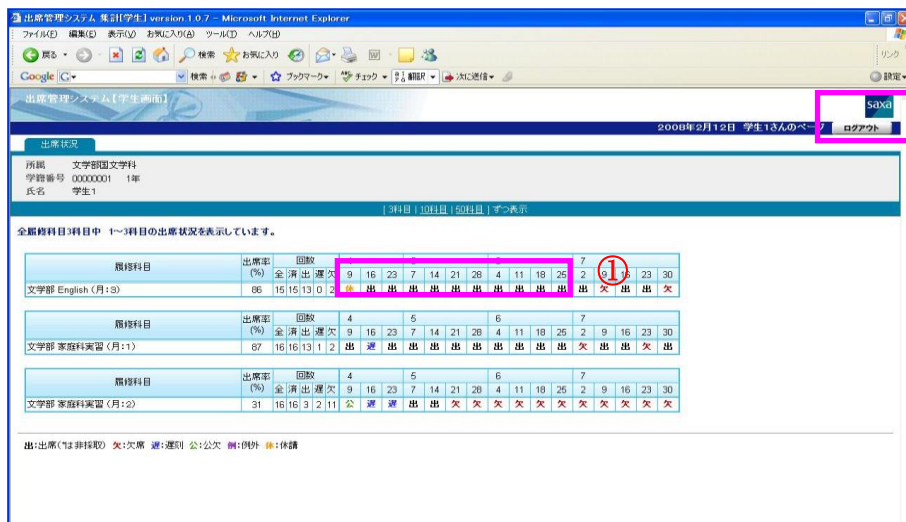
出席管理システム 集計[学生] version.1.0.7 - Microsoft Internet Explorer

ファイル(F) 編集(E) 表示(V) お気に入り(A) ツール(T) ヘルプ(H)

戻る 検索 お気に入り

Google G 検索 ブックマーク チェック 翻訳 次に送信 設定

リンク

出席管理システム【学生画面】

saxa

2008年2月12日 学生1さんのページ ログアウト

出席状況

所属 文学部国文学科
学籍番号 00000001 1年
氏名 学生1

| 3科目 | 10科目 | 50科目 | ずつ表示

全履修科目3科目中 1～3科目の出席状況を表示しています。

①

| 履修科目 | 出席率 (%) | 全 | 済 | 出 | 遅 | 欠 | 4 9 | 16 | 23 | 5 7 | 14 | 21 | 28 | 6 4 | 11 | 18 | 25 | 7 2 | 9 | 16 | 23 | 30 |
|---|---|---|---|---|---|---|---|---|---|---|---|---|---|---|---|---|---|---|---|---|---|---|
| 文学部 English（月:3） | 86 | 15 | 15 | 13 | 0 | 2 | 休 | 出 | 出 | 出 | 出 | 出 | 出 | 出 | 出 | 出 | 出 | 出 | 欠 | 出 | 出 | 欠 |

| 履修科目 | 出席率 (%) | 全 | 済 | 出 | 遅 | 欠 | 4 9 | 16 | 23 | 5 7 | 14 | 21 | 28 | 6 4 | 11 | 18 | 25 | 7 2 | 9 | 16 | 23 | 30 |
|---|---|---|---|---|---|---|---|---|---|---|---|---|---|---|---|---|---|---|---|---|---|---|
| 文学部 家庭科実習（月:1） | 87 | 16 | 16 | 13 | 1 | 2 | 出 | 遅 | 出 | 出 | 出 | 出 | 出 | 出 | 出 | 出 | 出 | 欠 | 出 | 出 | 欠 | 出 |

| 履修科目 | 出席率 (%) | 全 | 済 | 出 | 遅 | 欠 | 4 9 | 16 | 23 | 5 7 | 14 | 21 | 28 | 6 4 | 11 | 18 | 25 | 7 2 | 9 | 16 | 23 | 30 |
|---|---|---|---|---|---|---|---|---|---|---|---|---|---|---|---|---|---|---|---|---|---|---|
| 文学部 家庭科実習（月:2） | 31 | 16 | 16 | 3 | 2 | 11 | 公 | 遅 | 遅 | 出 | 出 | 欠 | 欠 | 欠 | 欠 | 欠 | 欠 | 欠 | 欠 | 欠 | 欠 | 欠 |

出:出席(*は非採択) 欠:欠席 遅:遅刻 公:公欠 例:例外 休:休講